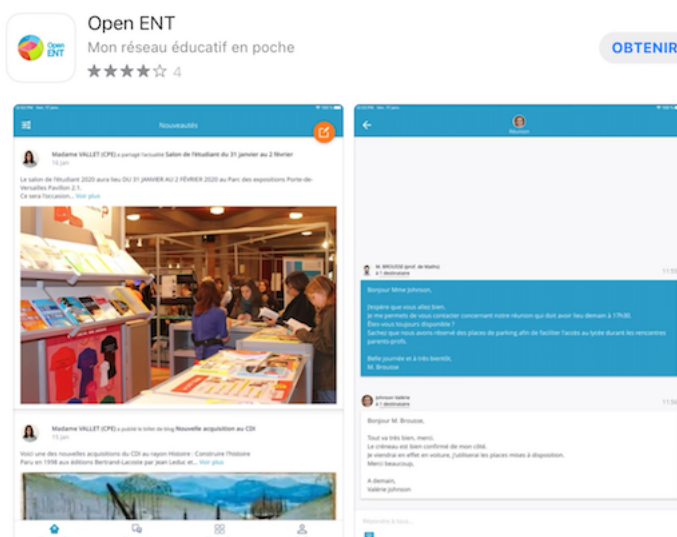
Open ENT

Open ENT
Mon réseau éducatif en poche
4
OBTENIR

Nouveautés

Madame VALLET (CPE) a partagé l'actualité Salon de l'étudiant du 31 janvier au 2 février
16 Jan

Le salon de l'étudiant 2020 aura lieu DU 31 JANVIER AU 2 FÉVRIER 2020 au Parc des expositions Porte-de-Versailles Pavillon 2.1.
Ce sera l'occasion... Voir plus

Madame VALLET (CPE) a publié le billet de blog Nouvelle acquisition au CDI
15 Jan

Voici une des nouvelles acquisitions du CDI au rayon Histoire : Construire l'histoire Paru en 1998 aux éditions Bertrand-Lacoste par Jean Leduc et... Voir plus

Réunion

M. BROUSSE (prof. de Maths)
à 1 destinataire

Bonjour Mme Johnson,

J'espère que vous allez bien.
Je me permets de vous contacter concernant notre réunion qui doit avoir lieu demain à 17h30.
Êtes-vous toujours disponible ?
Sachez que nous avons réservé des places de parking afin de faciliter l'accès au lycée durant les rencontres parents-profs.

Belle journée et à très bientôt,
M. Brousse

Johnson Valérie
à 1 destinataire

Bonjour M. Brousse,

Tout va très bien, merci.
Le créneau est bien confirmé de mon côté.
Je viendrai en effet en voiture, j'utiliserai les places mises à disposition.
Merci beaucoup,

À demain,
Valérie Johnson

Répondre à tous...